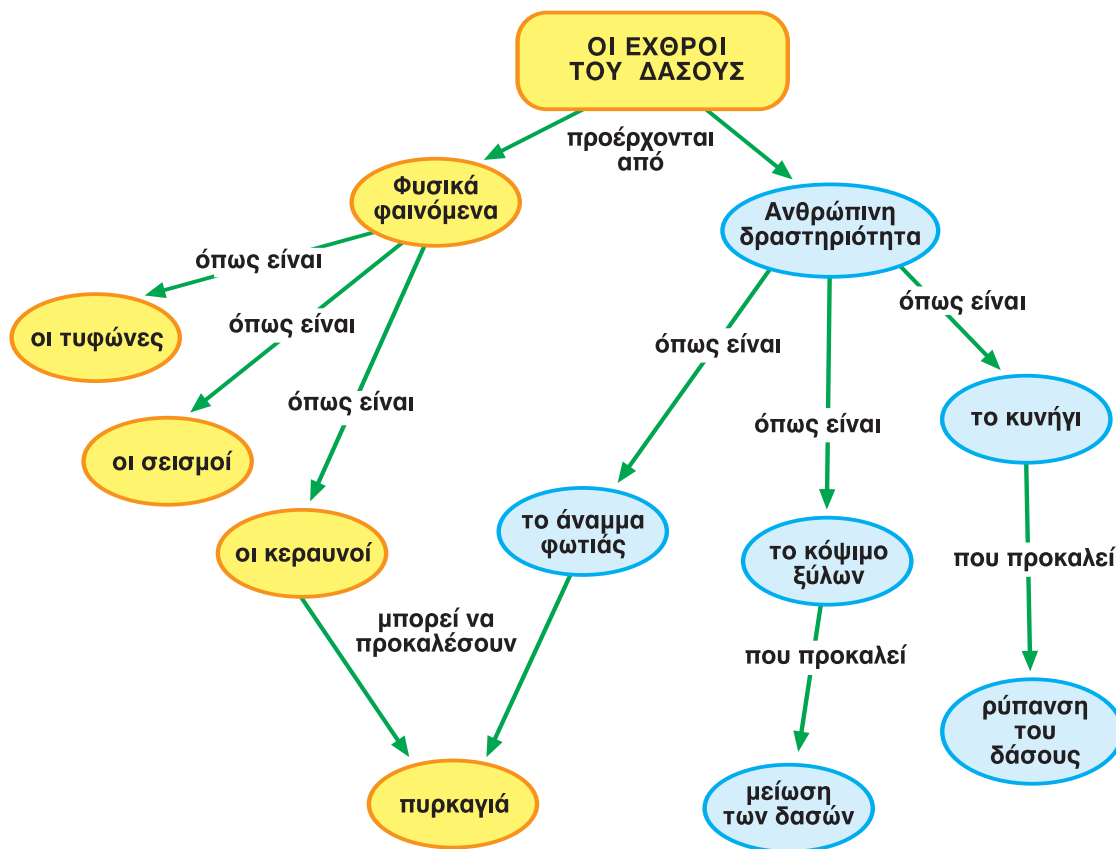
ΟΙ ΕΧΘΡΟΙ ΤΟΥ ΔΑΣΟΥΣ

προέρχονται από

Φυσικά φαινόμενα

Ανθρώπινη δραστηριότητα

όπως είναι

οι τυφώνες

όπως είναι

οι σεισμοί

όπως είναι

οι κεραυνοί

μπορεί να προκαλέσουν

όπως είναι

το άναμμα φωτιάς

πυρκαγιά

όπως είναι

το κόψιμο ξύλων

που προκαλεί

μείωση των δασών

όπως είναι

το κυνήγι

που προκαλεί

ρύπανση του δάσους